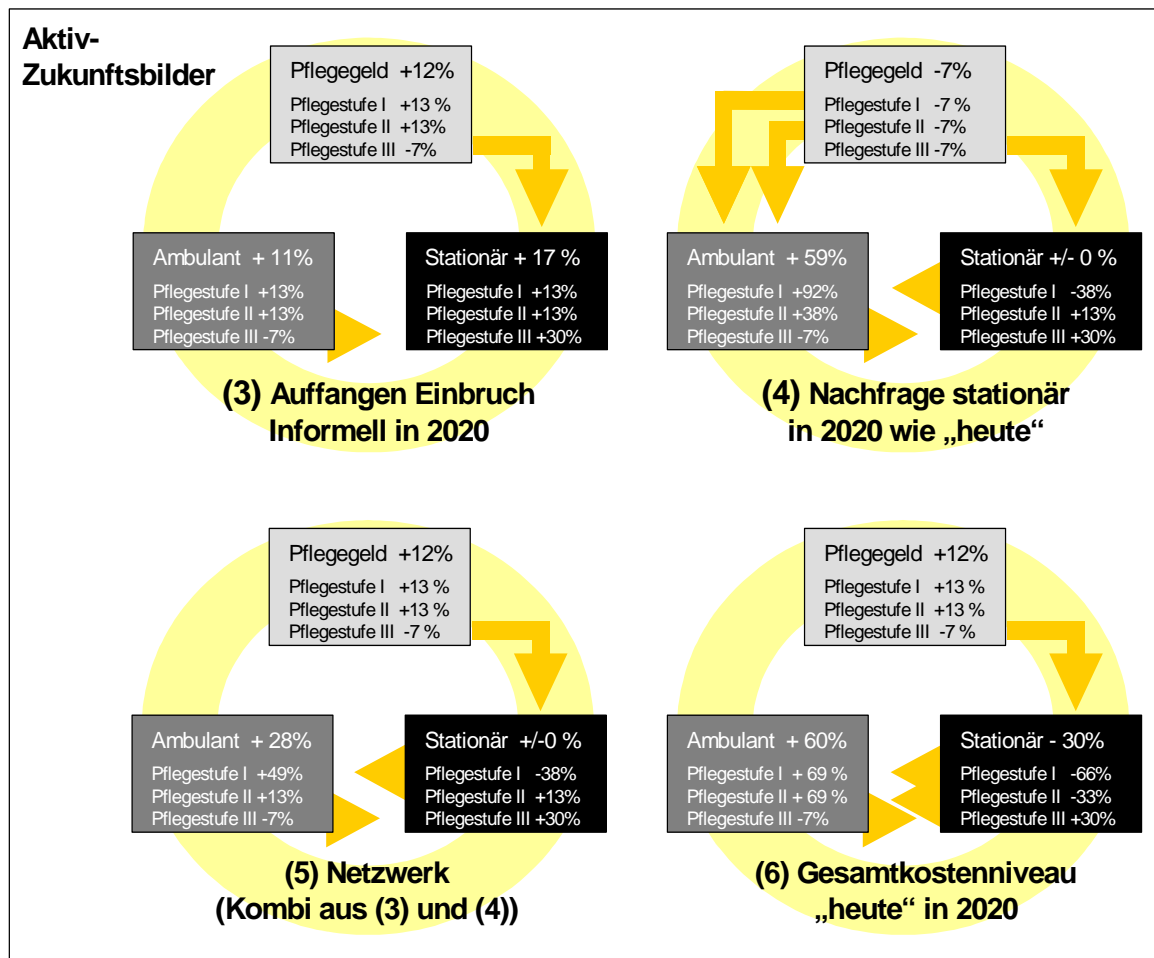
Aktiv-Zukunftsbilder

Pflegegeld +12%
Pflegestufe I +13 %
Pflegestufe II +13%
Pflegestufe III -7%

Ambulant + 11%
Pflegestufe I +13%
Pflegestufe II +13%
Pflegestufe III -7%

Stationär + 17 %
Pflegestufe I +13%
Pflegestufe II +13%
Pflegestufe III +30%

(3) Auffangen Einbruch Informell in 2020

Pflegegeld -7%
Pflegestufe I -7 %
Pflegestufe II -7%
Pflegestufe III -7%

Ambulant + 59%
Pflegestufe I +92%
Pflegestufe II +38%
Pflegestufe III -7%

Stationär +/- 0 %
Pflegestufe I -38%
Pflegestufe II +13%
Pflegestufe III +30%

(4) Nachfrage stationär in 2020 wie „heute"

Pflegegeld +12%
Pflegestufe I +13 %
Pflegestufe II +13 %
Pflegestufe III -7 %

Ambulant + 28%
Pflegestufe I +49%
Pflegestufe II +13%
Pflegestufe III -7%

Stationär +/-0 %
Pflegestufe I -38%
Pflegestufe II +13%
Pflegestufe III +30%

(5) Netzwerk (Kombi aus (3) und (4))

Pflegegeld +12%
Pflegestufe I +13 %
Pflegestufe II +13 %
Pflegestufe III -7 %

Ambulant + 60%
Pflegestufe I + 69 %
Pflegestufe II + 69 %
Pflegestufe III -7%

Stationär - 30%
Pflegestufe I -66%
Pflegestufe II -33%
Pflegestufe III +30%

(6) Gesamtkostenniveau „heute" in 2020